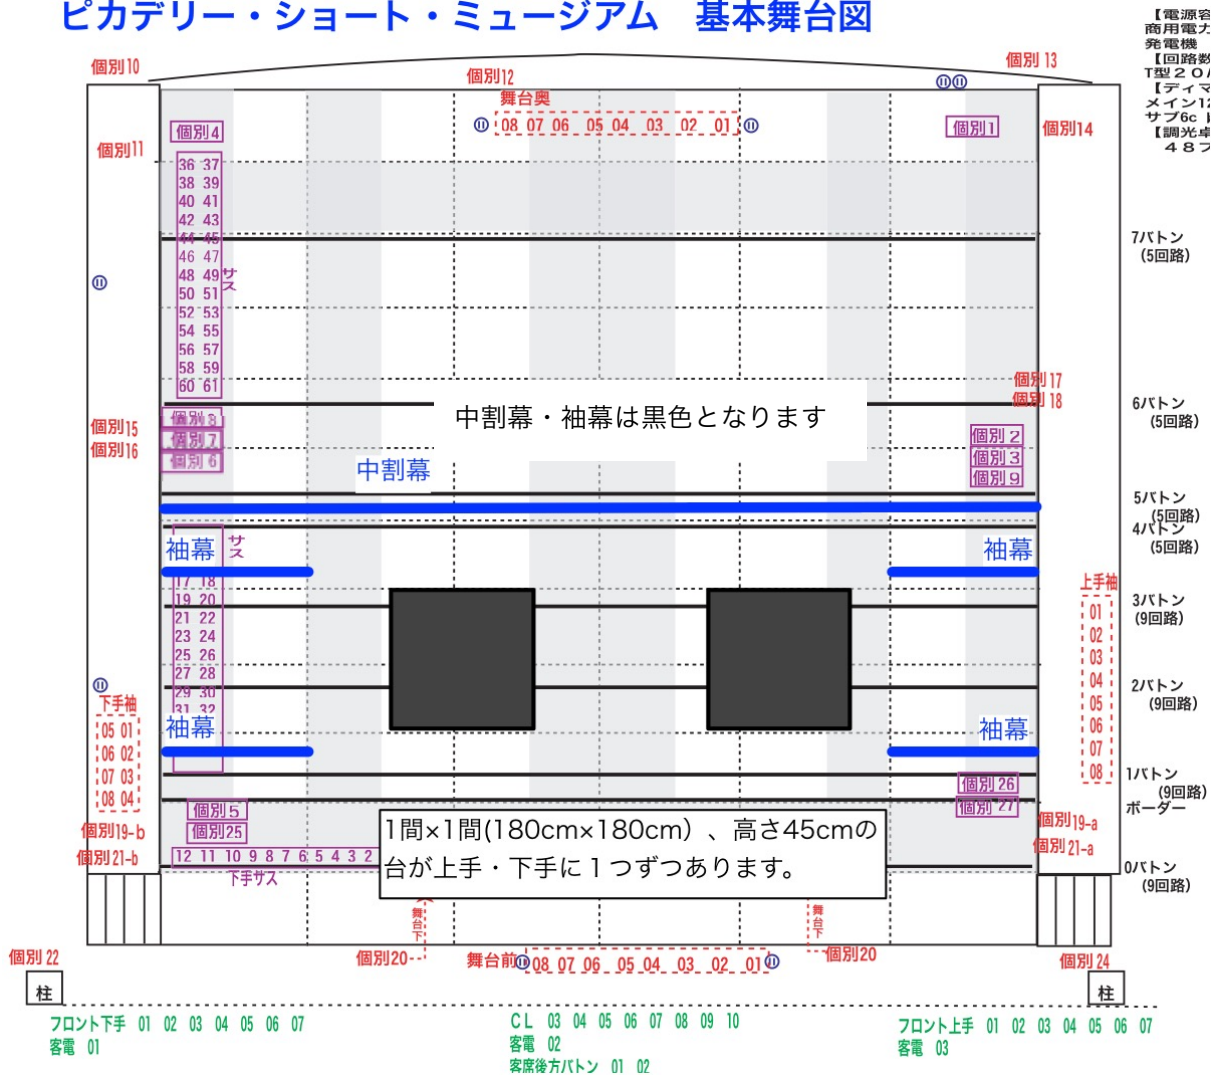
ピカデリー・ショート・ミュージアム　基本舞台図

【電源容
商用電力
発電機
【回路数
T型２０
【ディマ
メイン12
サブ6c
【調光卓
４８

個別10
個別12
個別 13
舞台奥
08 07 06 05 04 03 02 01
個別4
個別1
個別11
個別14

36 37
38 39
40 41
42 43
44 45
46 47
48 49
50 51
52 53
54 55
56 57
58 59
60 61
サス

7バトン
(5回路)

個別 17
個別 18
6バトン
(5回路)

個別15
個別16
個別 8
個別 7
個別 6
中割幕・袖幕は黒色となります
中割幕
個別 2
個別 3
個別 9

5バトン
(5回路)
4バトン
(5回路)

袖幕
サス
袖幕
上手袖
17 18
19 20
21 22
23 24
25 26
27 28
29 30
31 32
01
02
03
04
05
06
07
08
3バトン
(9回路)
2バトン
(9回路)

下手袖
05 01
06 02
07 03
08 04
袖幕
袖幕
1バトン
(9回路)
ボーダー
個別 26
個別 27

個別5
個別25
個別19-b
個別21-b
12 11 10 9 8 7 6 5 4 3 2
下手サス
1間×1間(180cm×180cm)、高さ45cmの台が上手・下手に１つずつあります。
個別19-a
個別21-a
0バトン
(9回路)

舞台下
舞台下
個別 22
個別20
舞台前
08 07 06 05 04 03 02 01
個別20
個別 24
柱
柱

フロント下手 01 02 03 04 05 06 07
客電 01
CL 03 04 05 06 07 08 09 10
客電 02
客席後方バトン 01 02
フロント上手 01 02 03 04 05 06 07
客電 03